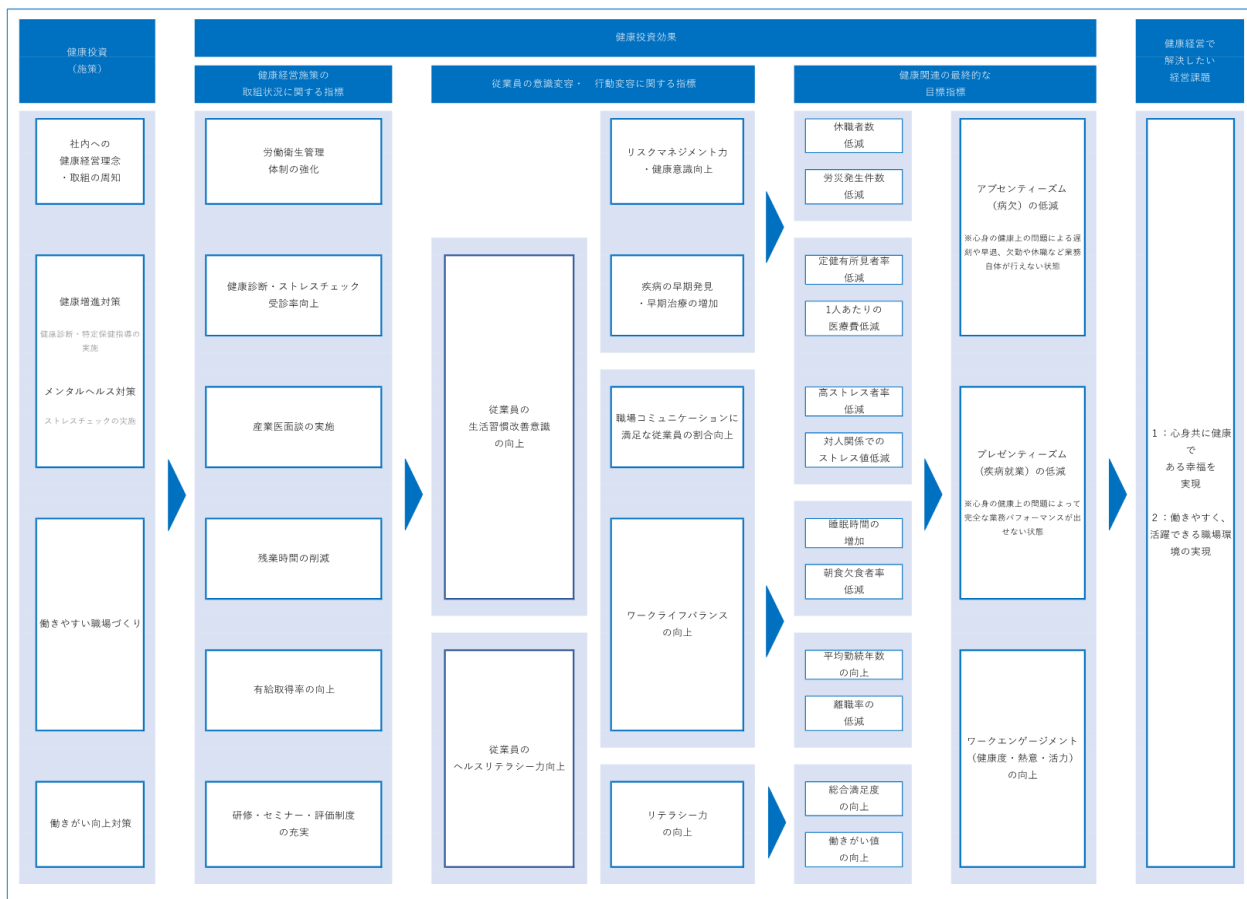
健康投資
（施策）

健康投資効果

健康経営で
解決したい
経営課題

健康経営施策の
取組状況に関する指標

従業員の意識変容・　行動変容に関する指標

健康関連の最終的な
目標指標

社内への
健康経営理念
・取組の周知

健康増進対策

健康診断・特定保健指導の
実施

メンタルヘルス対策

ストレスチェックの実施

働きやすい職場づくり

働きがい向上対策

労働衛生管理
体制の強化

健康診断・ストレスチェック
受診率向上

産業医面談の実施

残業時間の削減

有給取得率の向上

研修・セミナー・評価制度
の充実

従業員の
生活習慣改善意識
の向上

従業員の
ヘルスリテラシー力向上

リスクマネジメント力
・健康意識向上

疾病の早期発見
・早期治療の増加

職場コミュニケーションに
満足な従業員の割合向上

ワークライフバランス
の向上

リテラシー力
の向上

休職者数
低減

労災発生件数
低減

定健有所見者率
低減

1人あたりの
医療費低減

高ストレス者率
低減

対人関係での
ストレス値低減

睡眠時間の
増加

朝食欠食者率
低減

平均勤続年数
の向上

離職率の
低減

総合満足度
の向上

働きがい値
の向上

アブセンティーズム
（病欠）の低減

※心身の健康上の問題による遅刻や早退、欠勤や休職など業務自体が行えない状態

プレゼンティーズム
（疾病就業）の低減

※心身の健康上の問題によって完全な業務パフォーマンスが出せない状態

ワークエンゲージメント
（健康度・熱意・活力）
の向上

1：心身共に健康である幸福を実現

2：働きやすく、活躍できる職場環境の実現